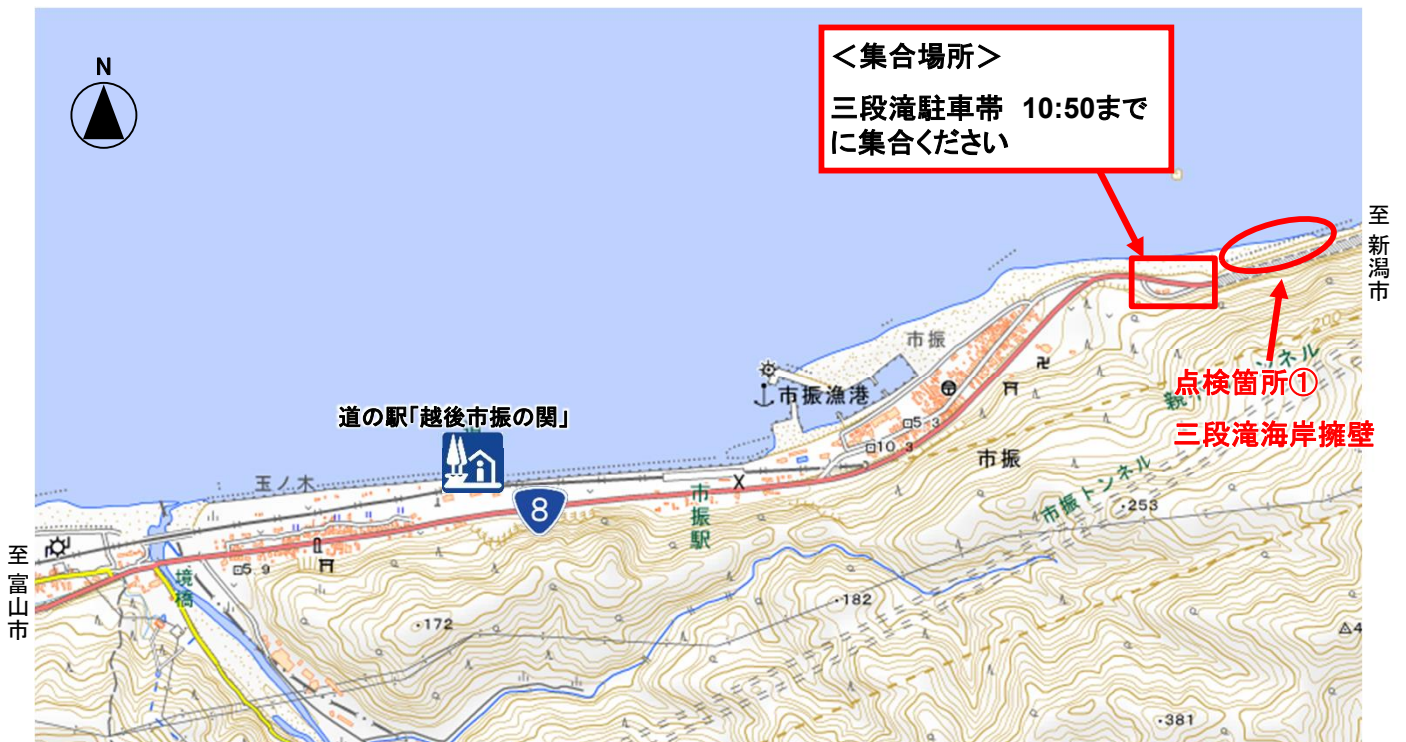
N

＜集合場所＞

三段滝駐車帯 10:50までに集合ください

至新潟市

市振

点検箇所①

三段滝海岸擁壁

市振漁港

道の駅「越後市振の関」

5.3

10.3

市振

玉ノ木

X

8

市振駅

市振トンネル

253

至富山市

境橋

5.9

172

182

381

4